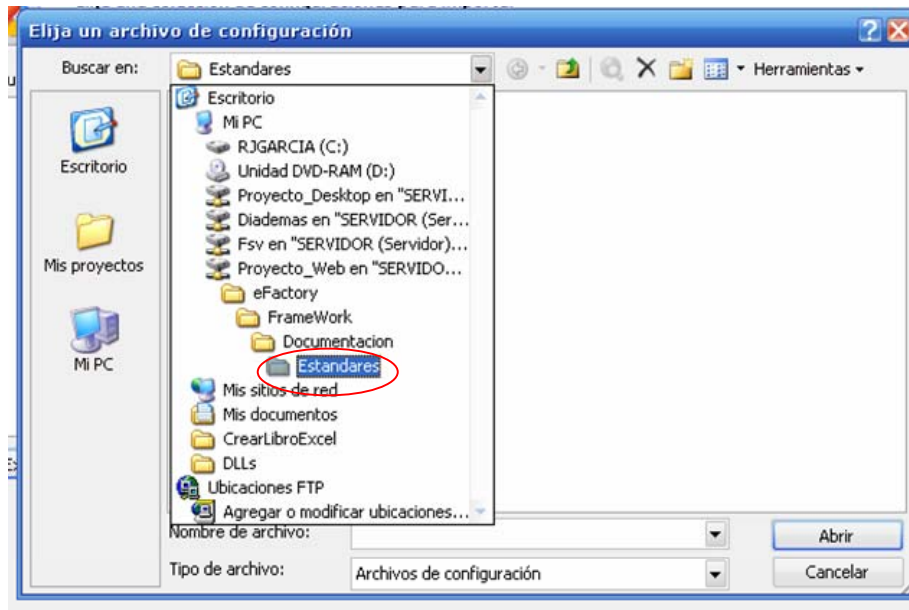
Elija un archivo de configuración

Buscar en: Estandares

Herramientas

Escritorio

Mis proyectos

Mi PC

Escritorio
Mi PC
RJGARCIA (C:)
Unidad DVD-RAM (D:)
Proyecto_Desktop en "SERVI...
Diademas en "SERVIDOR (Ser...
Fsv en "SERVIDOR (Servidor)...
Proyecto_Web en "SERVIDO...
eFactory
FrameWork
Documentacion
Estandares
Mis sitios de red
Mis documentos
CrearLibroExcel
DLLs
Ubicaciones FTP
Agregar o modificar ubicaciones...

Nombre de archivo:

Tipo de archivo: Archivos de configuración

Abrir

Cancelar